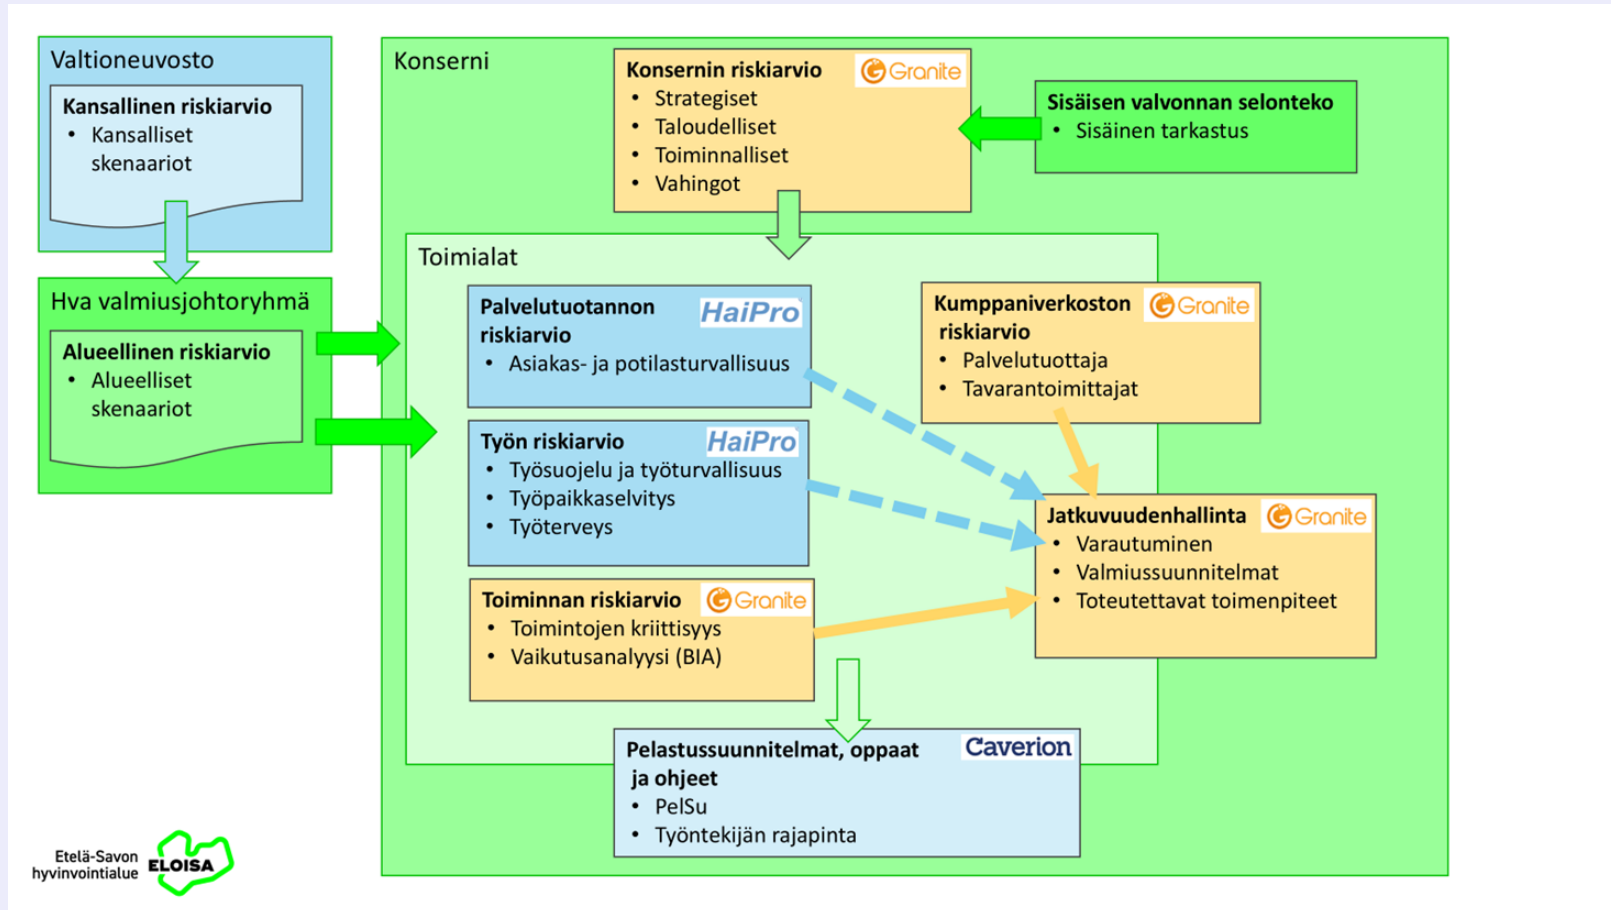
Valtioneuvosto

Kansallinen riskiarvio
• Kansalliset skenaariot

Hva valmiusjohtoryhmä

Alueellinen riskiarvio
• Alueelliset skenaariot

Konserni

Konsernin riskiarvio Granite
• Strategiset
• Taloudelliset
• Toiminnalliset
• Vahingot

Sisäisen valvonnan selonteko
• Sisäinen tarkastus

Toimialat

Palvelutuotannon riskiarvio HaiPro
• Asiakas- ja potilasturvallisuus

Kumppaniverkoston riskiarvio Granite
• Palvelutuottaja
• Tavarantoimittajat

Työn riskiarvio HaiPro
• Työsuojelu ja työturvallisuus
• Työpaikkaselvitys
• Työterveys

Jatkuvuudenhallinta Granite
• Varautuminen
• Valmiussuunnitelmat
• Toteutettavat toimenpiteet

Toiminnan riskiarvio Granite
• Toimintojen kriittisyys
• Vaikutusanalyysi (BIA)

Pelastussuunnitelmat, oppaat ja ohjeet Caverion
• PelSu
• Työntekijän rajapinta

Etelä-Savon hyvinvointialue ELOISA